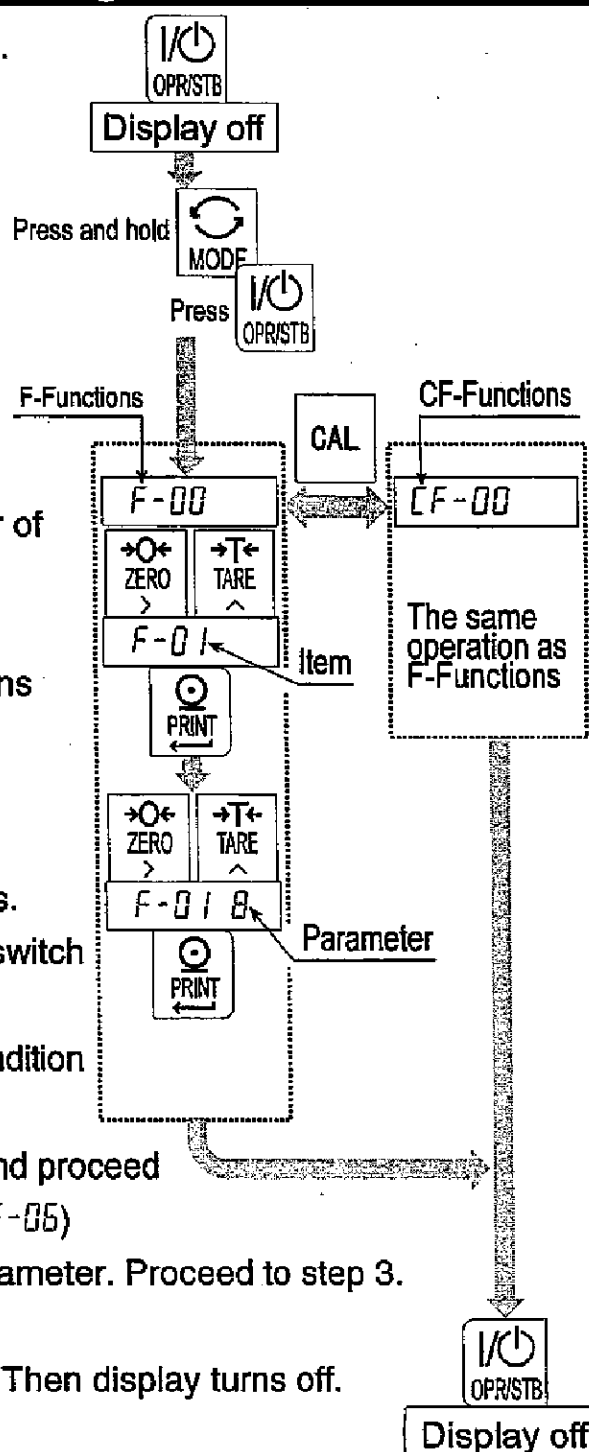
.

r of

ns

s.
switch

ndition

nd proceed
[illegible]-05)
ameter. Proceed to step 3.

Then display turns off.

I/⏻
OPR/STB
Display off

Press and hold
MODE
I/⏻
Press OPR/STB

F-Functions
CAL
CF-Functions

F-00
→0←
ZERO
>
→T←
TARE
^
F-01
Item
PRINT
→0←
ZERO
>
→T←
TARE
^
F-01 8
Parameter
PRINT

CF-00
The same operation as F-Functions

I/⏻
OPR/STB
Display off